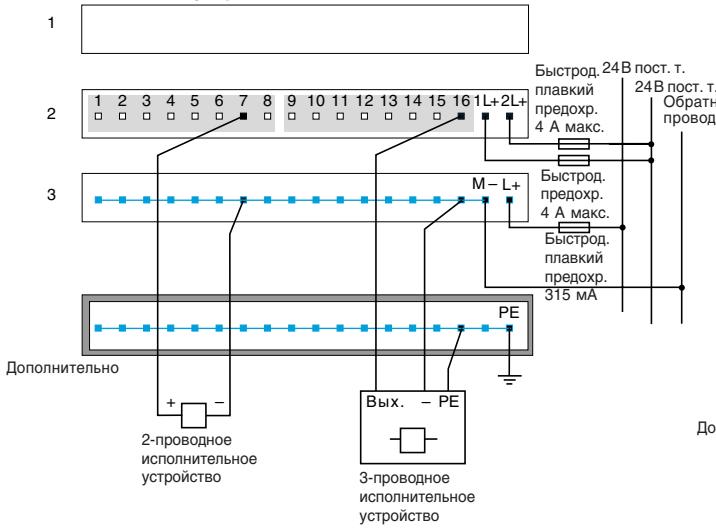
1

2

1 2 3 4 5 6 7 8 9 10 11 12 13 14 15 16 1L+ 2L+

Быстрод. плавкий предохр. 4 А макс.

24 В пост. т.

24 В пост. т.

Обратн провод

3

M – L+

Быстрод. предохр. 4 А макс.

Быстрод. плавкий предохр. 315 мА

PE

Дополнительно

+ –

2-проводное исполнительное устройство

Вых. – PE

3-проводное исполнительное устройство

До